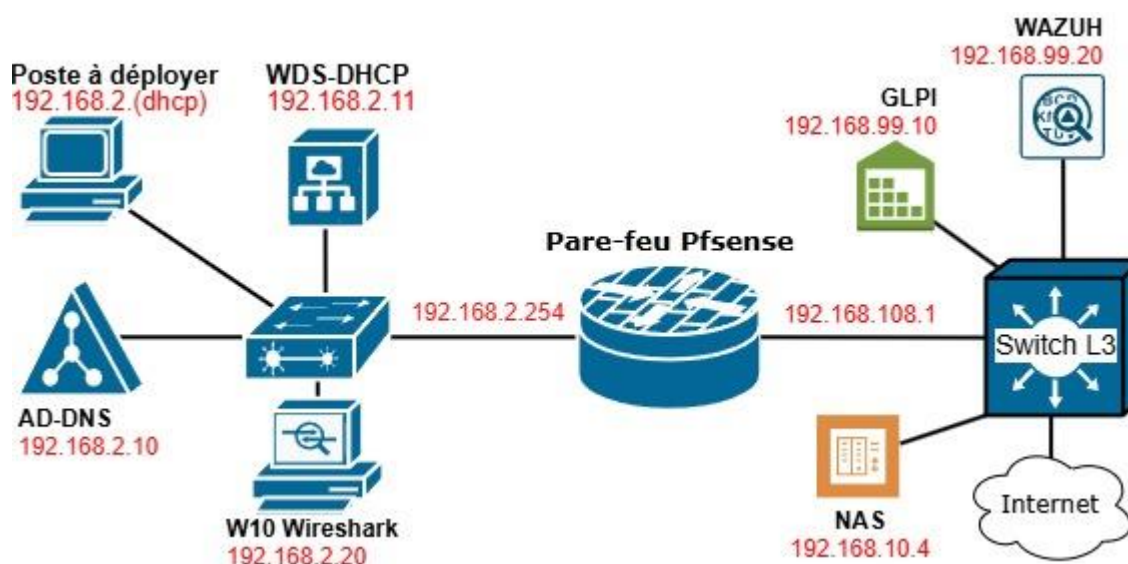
Poste à déployer
192.168.2.(dhcp)

WDS-DHCP
192.168.2.11

GLPI
192.168.99.10

WAZUH
192.168.99.20

Pare-feu Pfsense

192.168.2.254

192.168.108.1

Switch L3

AD-DNS
192.168.2.10

W10 Wireshark
192.168.2.20

NAS
192.168.10.4

Internet